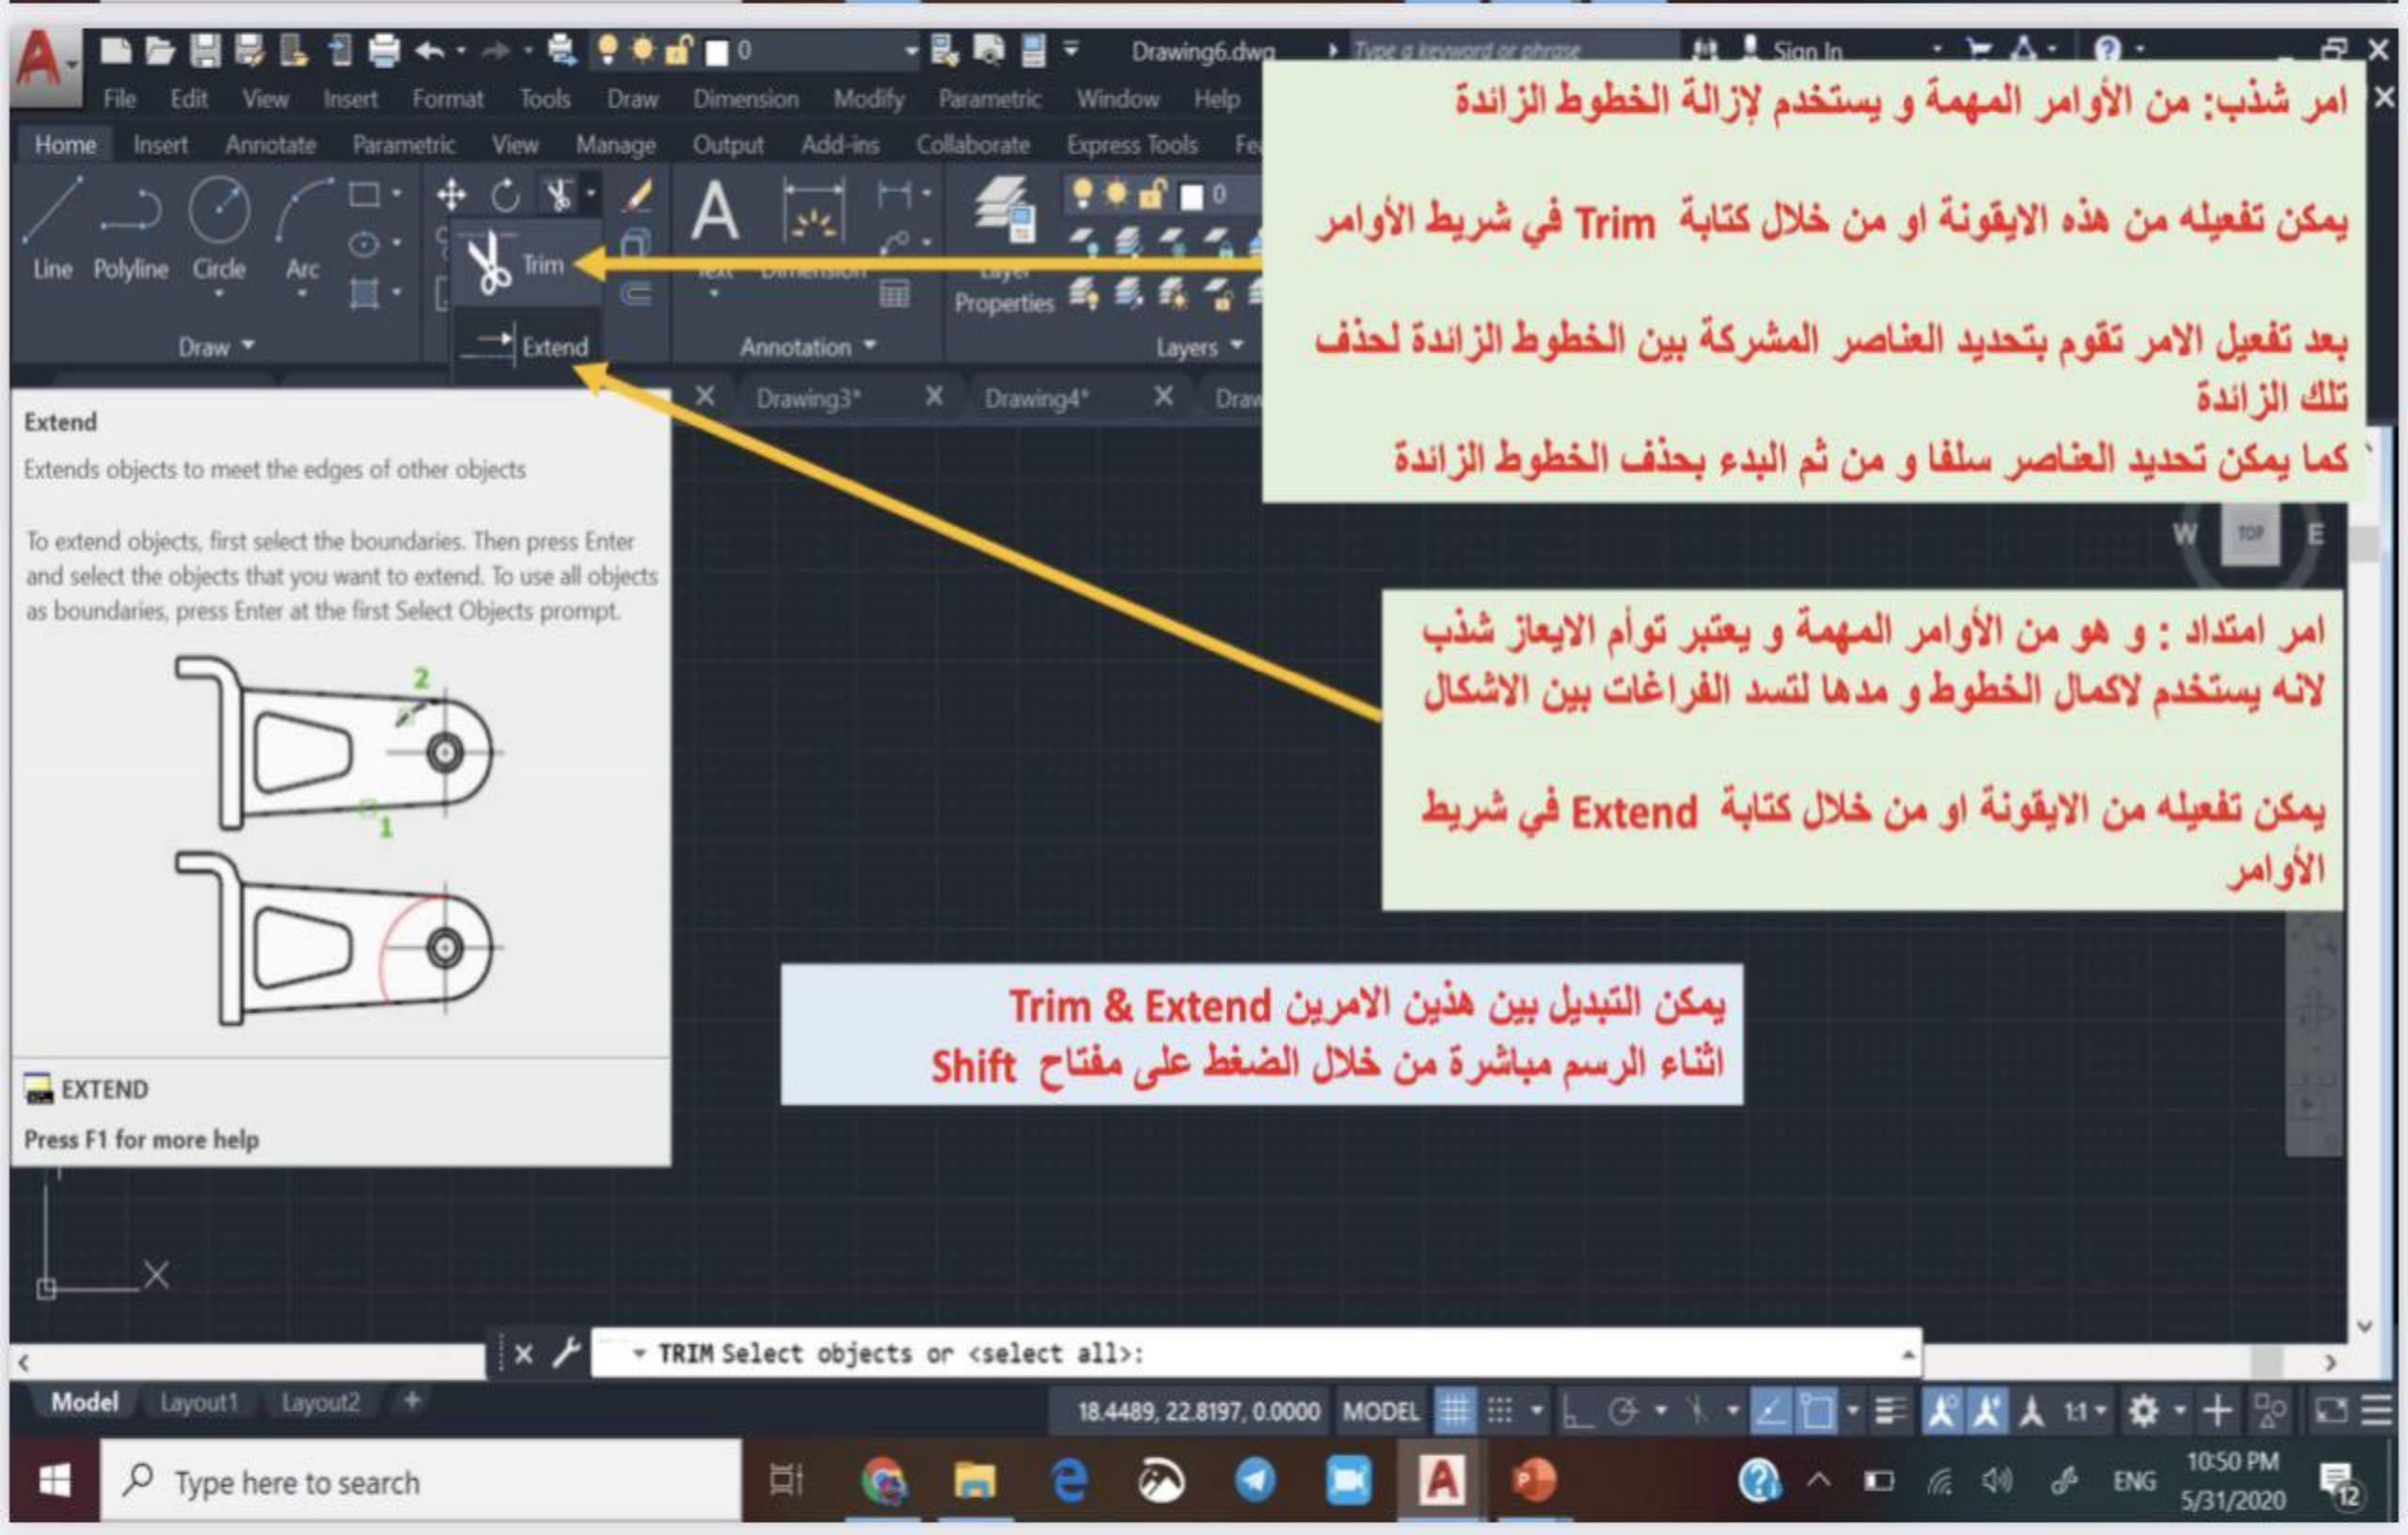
Drawing6.dwg
Type a keyword or phrase
Sign In

File Edit View Insert Format Tools Draw Dimension Modify Parametric Window Help

Home Insert Annotate Parametric View Manage Output Add-ins Collaborate Express Tools Fe

Line Polyline Circle Arc
Draw
Trim
Extend
Text Dimension
Annotation
Layer Properties
Layers

امر شذب: من الأوامر المهمة و يستخدم لإزالة الخطوط الزائدة

يمكن تفعيله من هذه الايقونة او من خلال كتابة Trim في شريط الأوامر

بعد تفعيل الامر تقوم بتحديد العناصر المشركة بين الخطوط الزائدة لحذف تلك الزائدة
كما يمكن تحديد العناصر سلفا و من ثم البدء بحذف الخطوط الزائدة

Drawing3* Drawing4* Draw

Extend
Extends objects to meet the edges of other objects

To extend objects, first select the boundaries. Then press Enter and select the objects that you want to extend. To use all objects as boundaries, press Enter at the first Select Objects prompt.

2
1

EXTEND
Press F1 for more help

W TOP E

امر امتداد : و هو من الأوامر المهمة و يعتبر توأم الايعاز شذب لانه يستخدم لاكمال الخطوط و مدها لتسد الفراغات بين الاشكال

يمكن تفعيله من الايقونة او من خلال كتابة Extend في شريط الأوامر

يمكن التبديل بين هذين الامرين Trim & Extend اثناء الرسم مباشرة من خلال الضغط على مفتاح Shift

TRIM Select objects or <select all>:

Model Layout1 Layout2 +
18.4489, 22.8197, 0.0000 MODEL 1:1

Type here to search
ENG 10:50 PM 5/31/2020 12